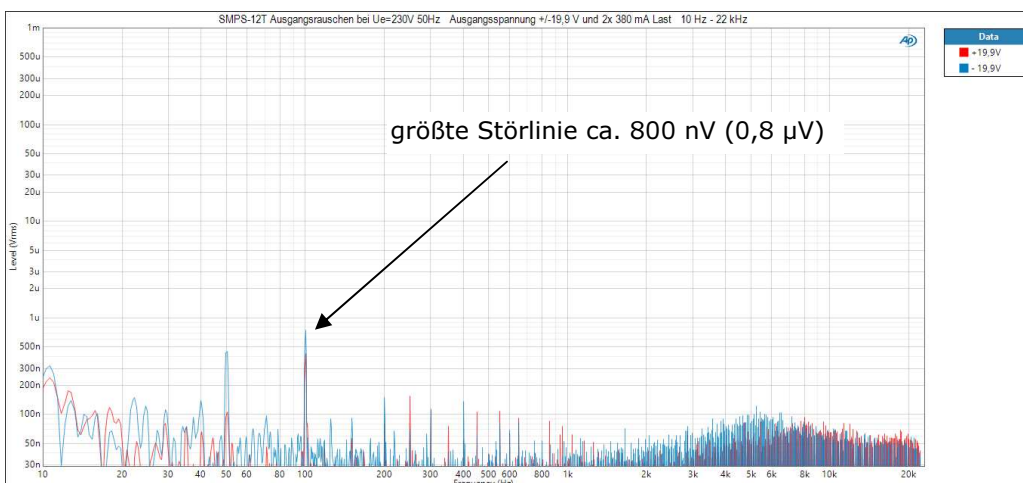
SMPS-12T Ausgangsrauschen bei Ue=230V 50Hz Ausgangsspannung +/-19,9 V und 2x 380 mA Last 10 Hz - 22 kHz

Data
+19,9V
- 19,9V

größte Störlinie ca. 800 nV (0,8 µV)

Level (Vrms)

1m
500u
300u
200u
100u
50u
30u
20u
10u
5u
3u
2u
1u
500n
300n
200n
100n
50n
30n

10 20 30 40 50 60 80 100 200 300 400 500 600 800 1k 2k 3k 4k 5k 6k 8k 10k 20k

Frequency (Hz)